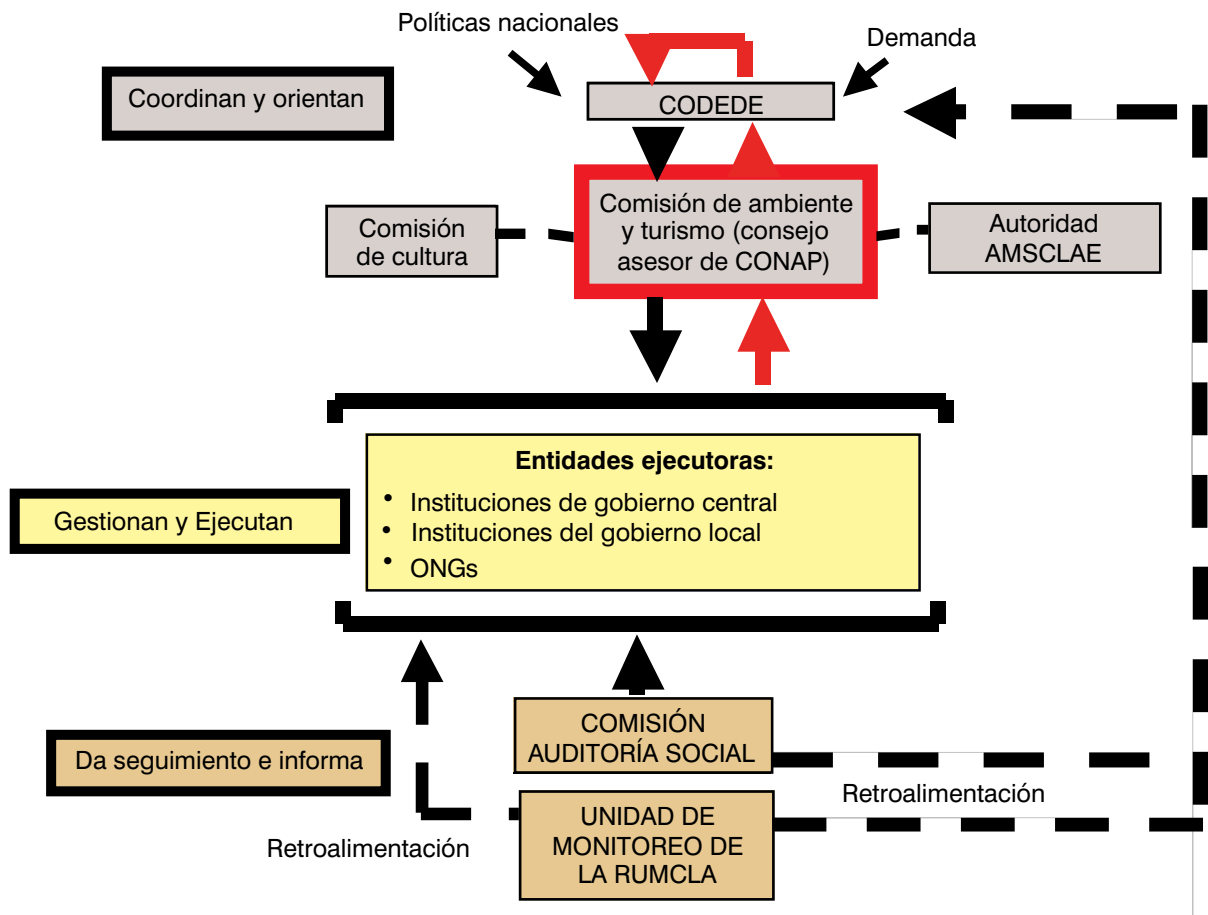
Políticas nacionales

Demanda

Coordinan y orientan

CODEDE

Comisión de cultura

Comisión de ambiente y turismo (consejo asesor de CONAP)

Autoridad AMSCLAE

Gestionan y Ejecutan

Entidades ejecutoras:
• Instituciones de gobierno central
• Instituciones del gobierno local
• ONGs

Da seguimiento e informa

COMISIÓN AUDITORÍA SOCIAL

Retroalimentación

UNIDAD DE MONITOREO DE LA RUMCLA

Retroalimentación